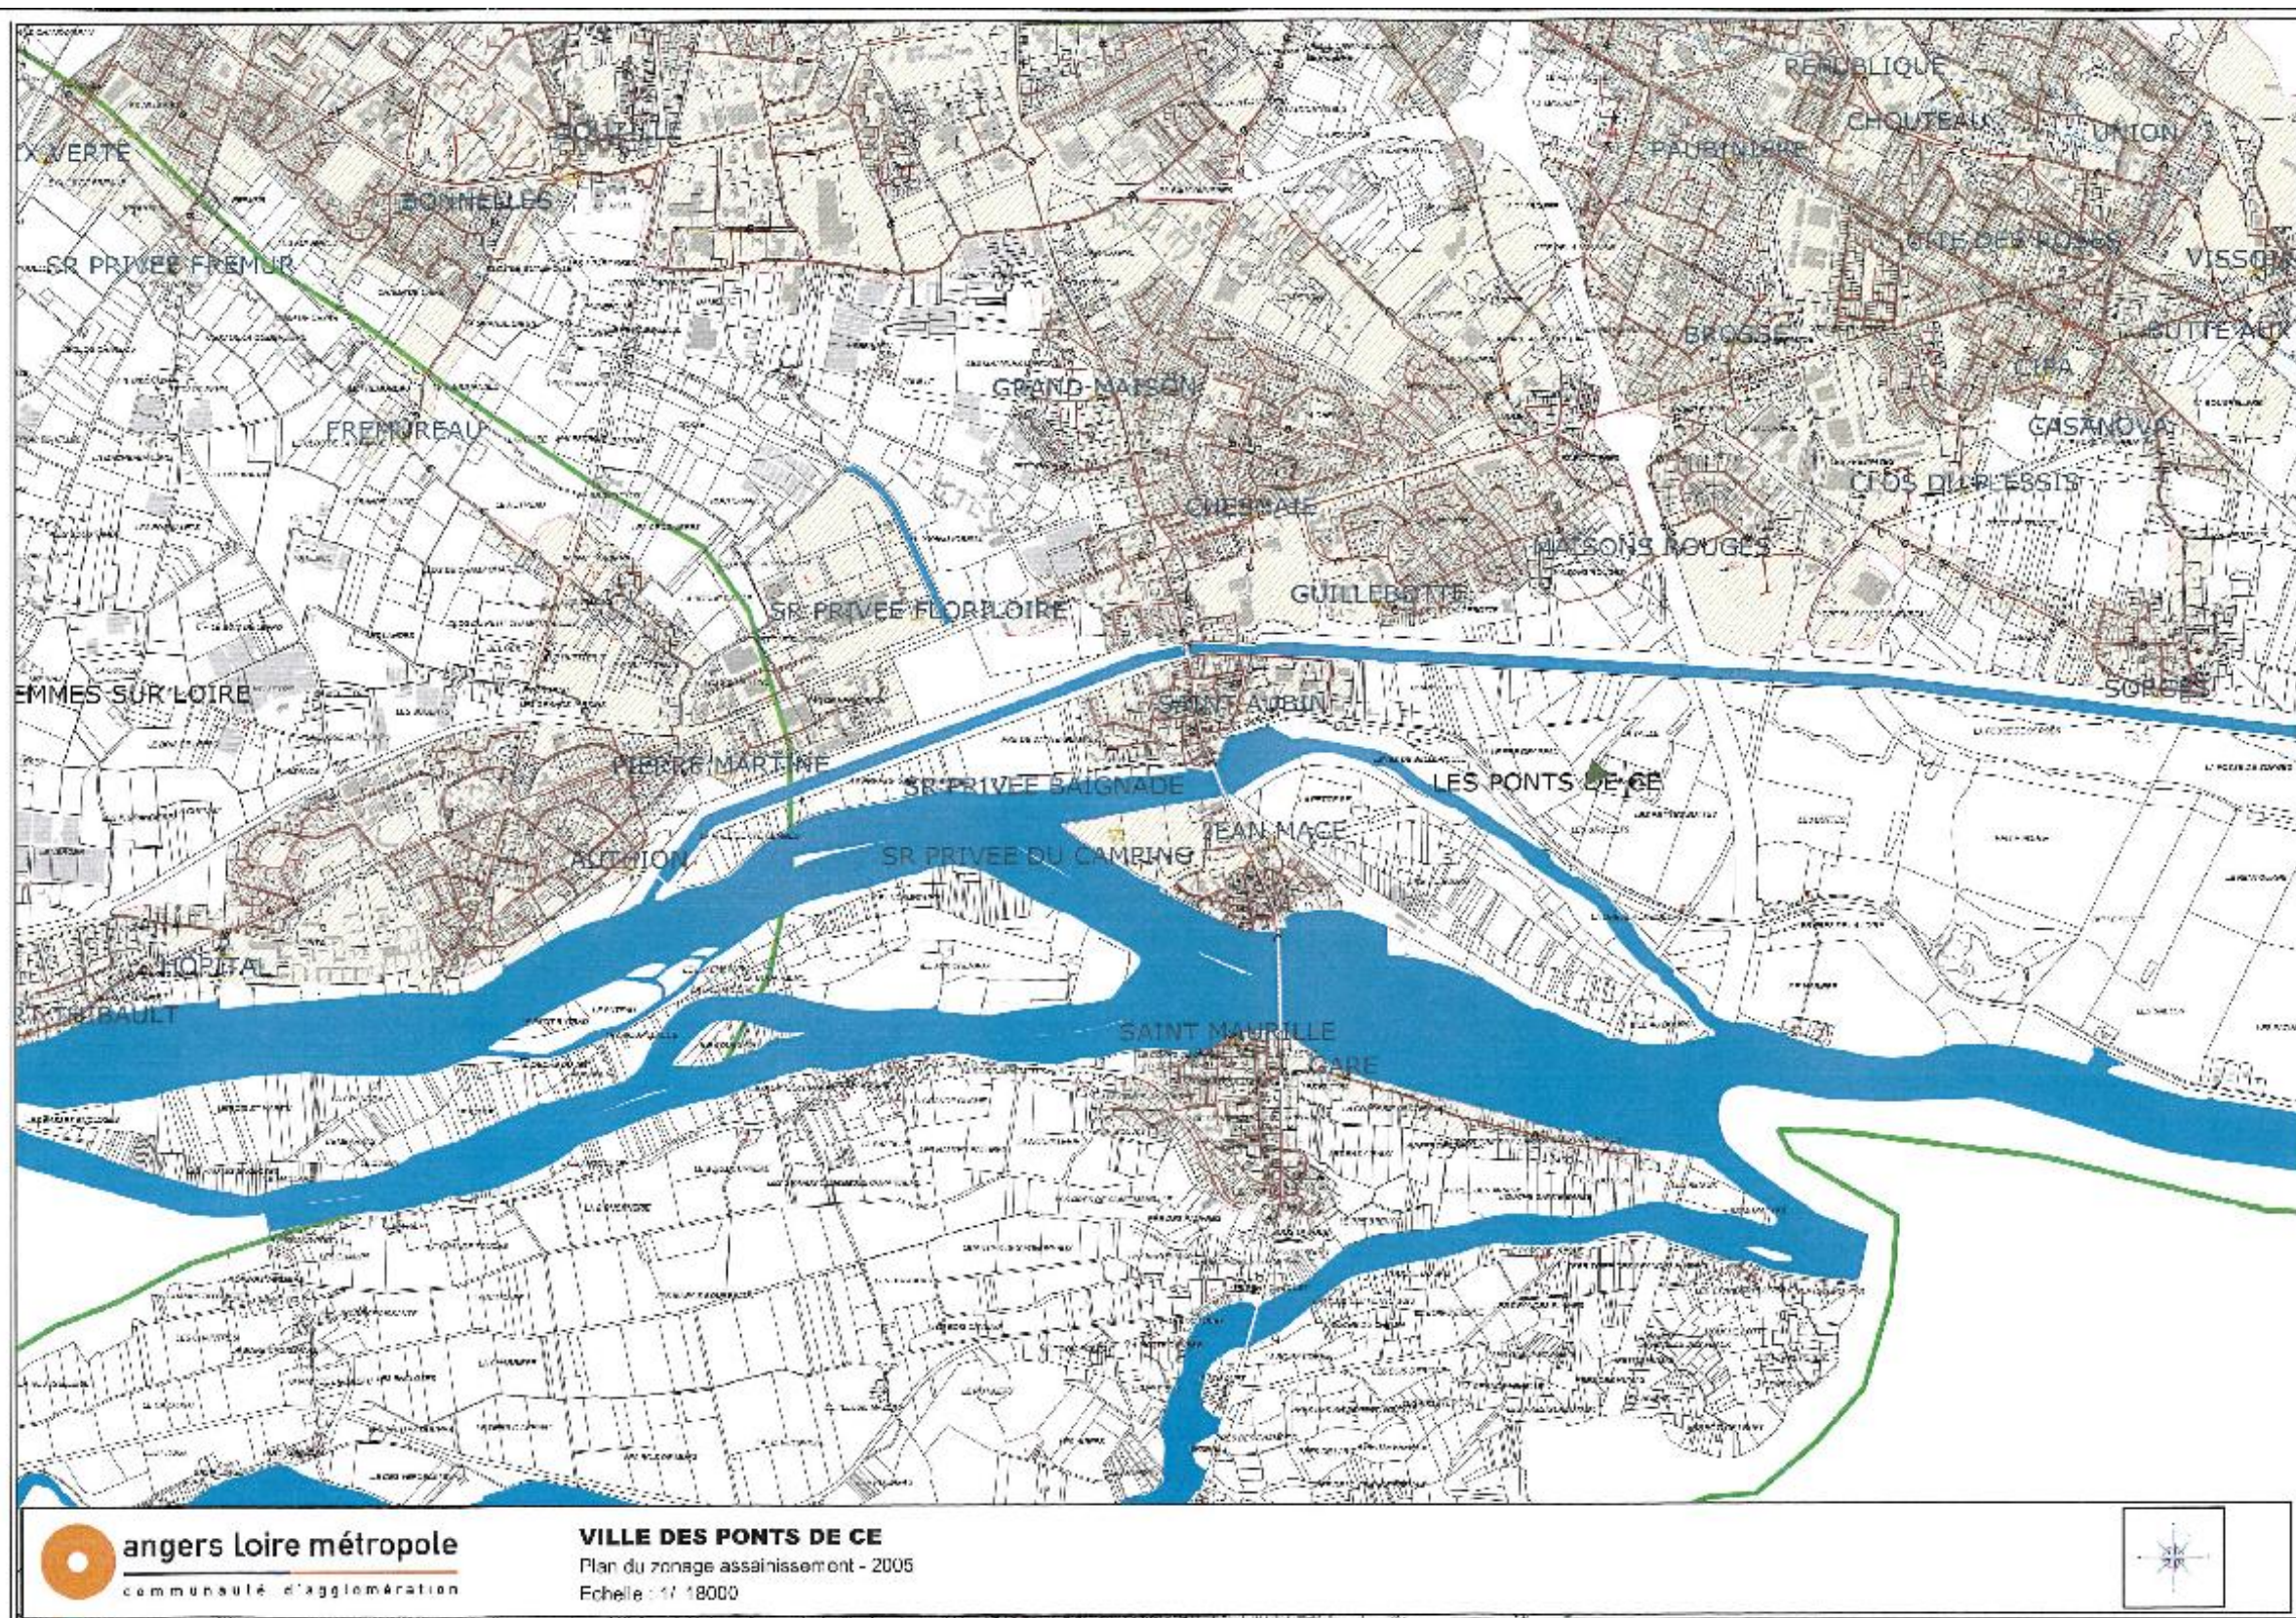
REPUBLIQUE
X VERTE
ROUILLE
CHOUTEAU
UNION
PAUPINIERE
BONNELLES
SR PRIVEE FREMUR
CITE DES ROSES
VISSON
BROSSE
BUTTE AUX
CITA
GRAND MAISON
CASANOVA
FREMUREAU
CLOS DU PLESSIS
CHESNAIE
MAISONS ROUGES
GUILLEBOTTE
SR PRIVEE FLORILOIRE
EMMES SUR LOIRE
SAINT AUBIN
SORGES
PIERRE MARTINE
LES PONTS DE CE
SR PRIVEE BAIGNADE
JEAN MACE
SR PRIVEE DU CAMPING
AUTHION
L'HOPITAL
T THIBAULT
SAINT MAURILLE
GARE
angers Loire métropole
communauté d'agglomération
VILLE DES PONTS DE CE
Plan du zonage assainissement - 2005
Echelle : 1/ 18000